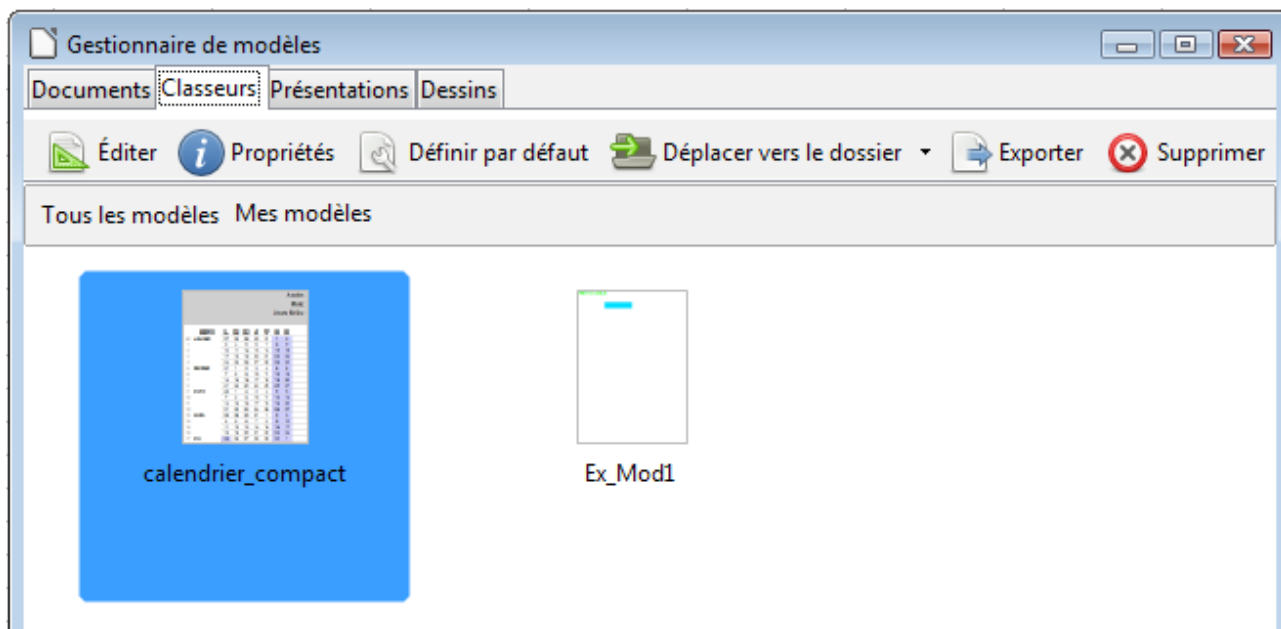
Gestionnaire de modèles

Documents Classeurs Présentations Dessins

Éditer Propriétés Définir par défaut Déplacer vers le dossier Exporter Supprimer

Tous les modèles Mes modèles

calendrier_compact

Ex_Mod1